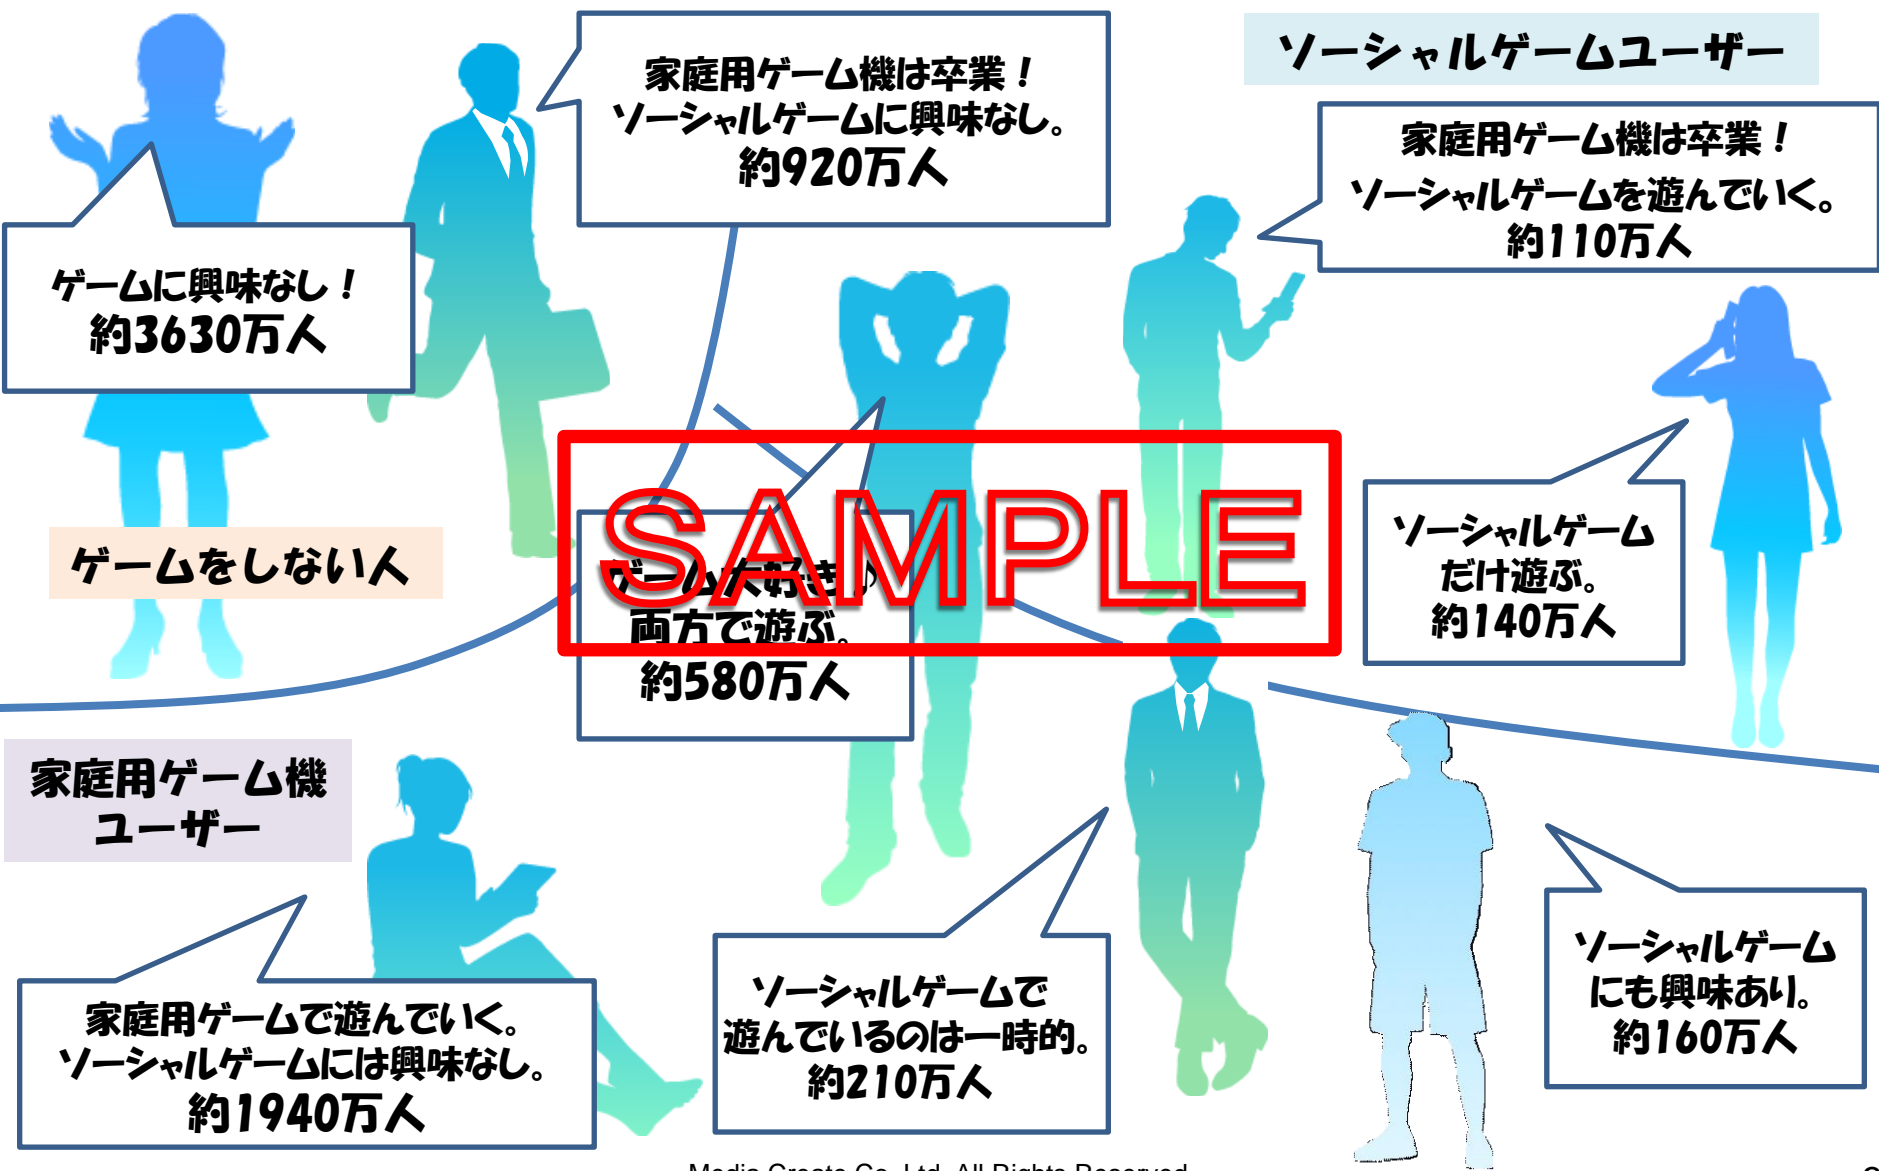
家庭用ゲーム機は卒業！
ソーシャルゲームに興味なし。
約920万人

ソーシャルゲームユーザー

家庭用ゲーム機は卒業！
ソーシャルゲームを遊んでいく。
約110万人

ゲームに興味なし！
約3630万人

SAMPLE

ゲームをしない人

ゲーム大好き♪
両方で遊ぶ。
約580万人

ソーシャルゲーム
だけ遊ぶ。
約140万人

家庭用ゲーム機
ユーザー

家庭用ゲームで遊んでいく。
ソーシャルゲームには興味なし。
約1940万人

ソーシャルゲームで
遊んでいるのは一時的。
約210万人

ソーシャルゲーム
にも興味あり。
約160万人

Media Create Co.,Ltd. All Rights Reserved.